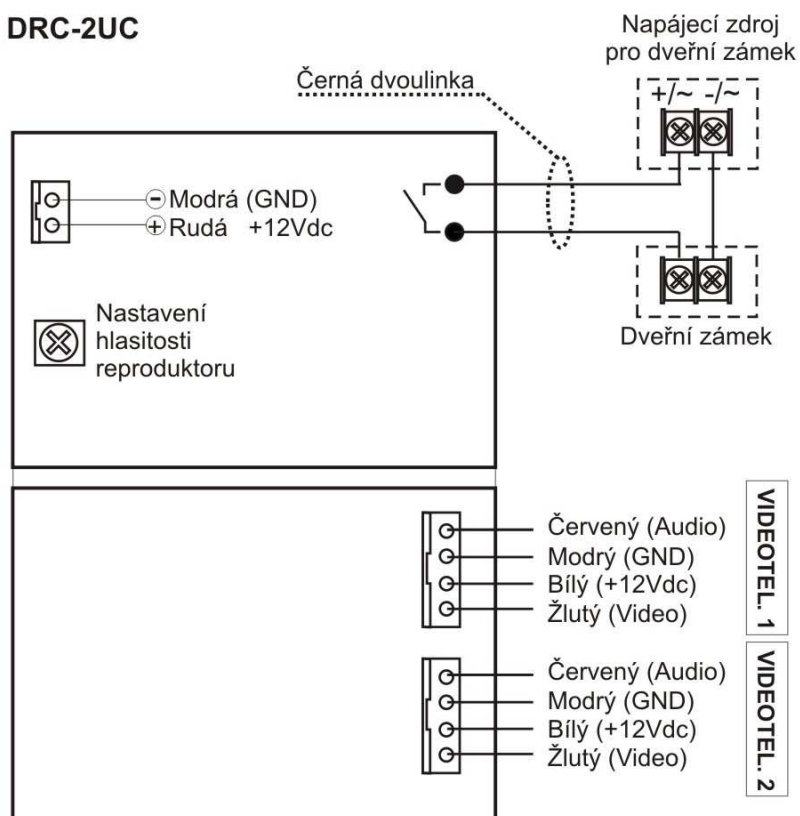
DRC-2UC

Napájecí zdroj pro dveřní zámek

Černá dvoulinka

+/~ -/~

⊖Modrá (GND)
⊕Rudá +12Vdc

Nastavení hlasitosti reproduktoru

Dveřní zámek

Červený (Audio)
Modrý (GND)
Bílý (+12Vdc)
Žlutý (Video)

VIDEOTEL. 1

Červený (Audio)
Modrý (GND)
Bílý (+12Vdc)
Žlutý (Video)

VIDEOTEL. 2